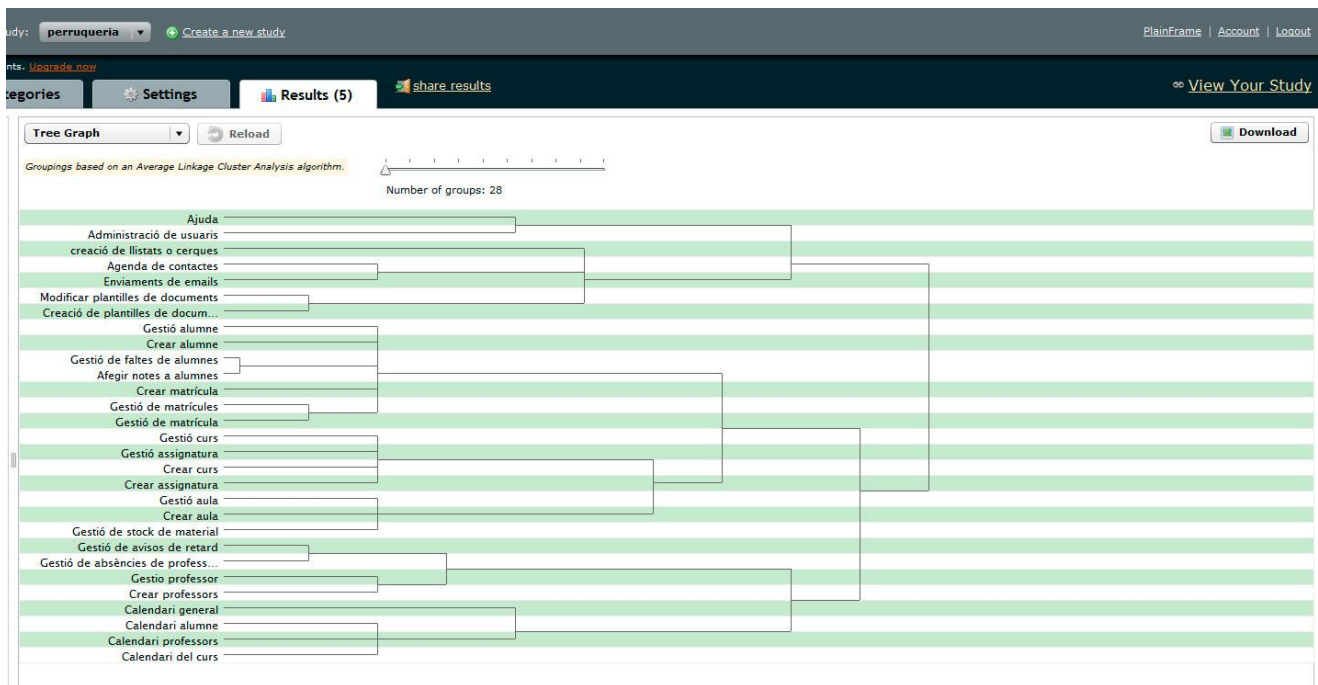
udy: perruqueria Create a new study

PlainFrame | Account | Logout

nts. Upgrade now

tegories Settings Results (5) share results

View Your Study

Tree Graph Reload

Download

Groupings based on an Average Linkage Cluster Analysis algorithm.

Number of groups: 28

Ajuda
Administració de usuaris
creació de llistats o cerques
Agenda de contactes
Enviaments de emails
Modificar plantilles de documents
Creació de plantilles de docum...
Gestió alumne
Crear alumne
Gestió de faltes de alumnes
Afegir notes a alumnes
Crear matrícula
Gestió de matrícules
Gestió de matrícula
Gestió curs
Gestió assignatura
Crear curs
Crear assignatura
Gestió aula
Crear aula
Gestió de stock de material
Gestió de avisos de retard
Gestió de absències de profess...
Gestio professor
Crear professors
Calendari general
Calendari alumne
Calendari professors
Calendari del curs